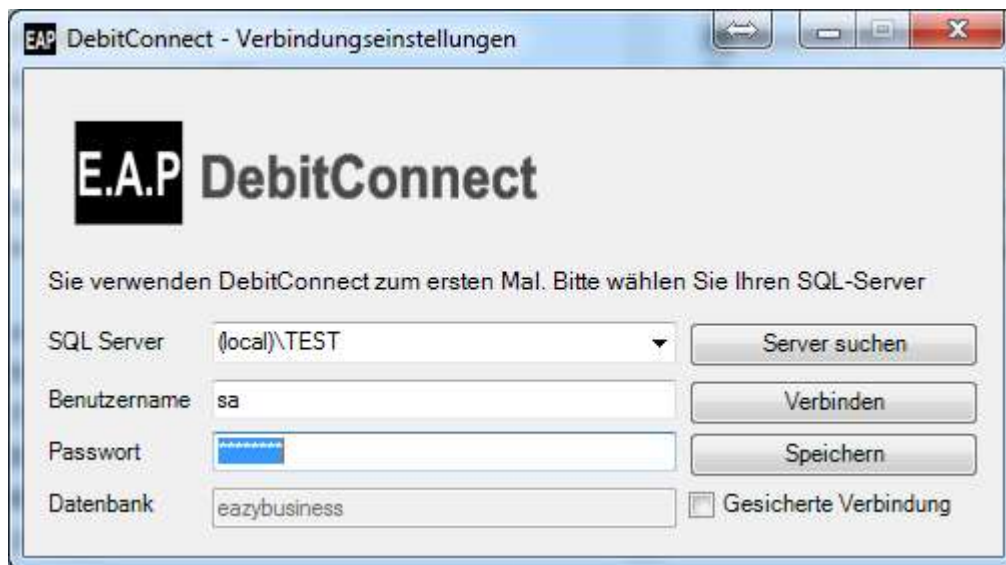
EAP DebitConnect - Verbindungseinstellungen

E.A.P DebitConnect

Sie verwenden DebitConnect zum ersten Mal. Bitte wählen Sie Ihren SQL-Server

SQL Server (local)\TEST Server suchen

Benutzername sa Verbinden

Passwort ******** Speichern

Datenbank eazybusiness Gesicherte Verbindung